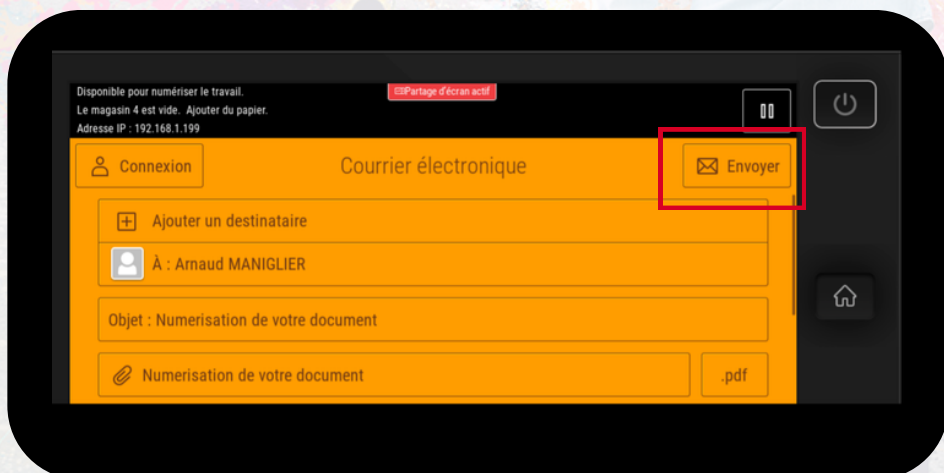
Disponible pour numériser le travail.
Le magasin 4 est vide. Ajouter du papier.
Adresse IP : 192.168.1.199

Partage d'écran actif

Connexion

Courrier électronique

Envoyer

Ajouter un destinataire

À : Arnaud MANIGLIER

Objet : Numerisation de votre document

Numerisation de votre document

.pdf